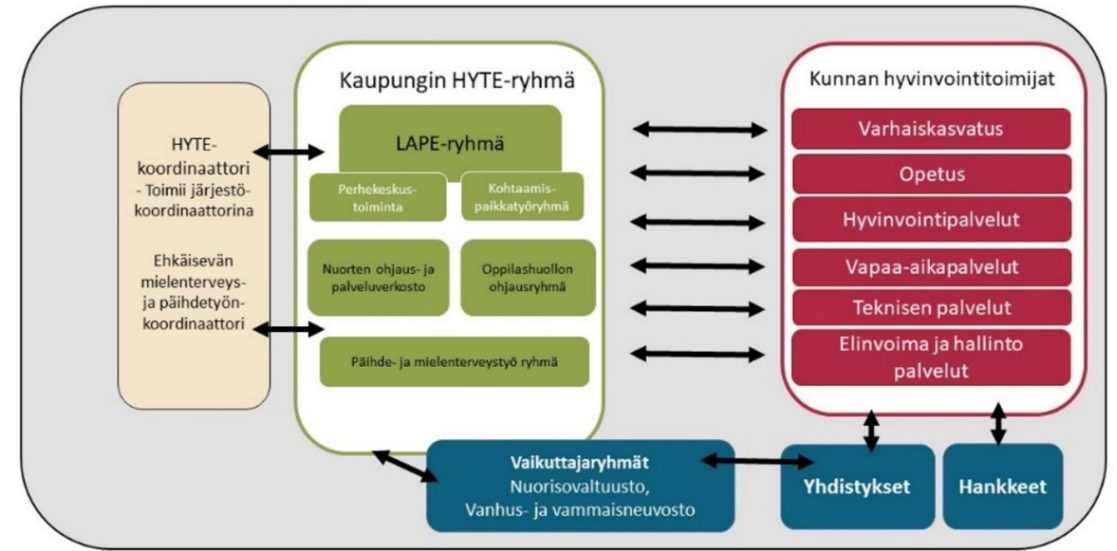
HYTE-koordinaattori
- Toimii järjestökoordinaattorina

Ehkäisevän mielenterveys- ja päihdetyönkoordinaattori

Kaupungin HYTE-ryhmä

LAPE-ryhmä

Perhekeskustoiminta

Kohtaamispaikkatyöryhmä

Nuorten ohjaus- ja palveluverkosto

Oppilashuollon ohjausryhmä

Päihde- ja mielenterveystyö ryhmä

Kunnan hyvinvointitoimijat

Varhaiskasvatus

Opetus

Hyvinvointipalvelut

Vapaa-aikapalvelut

Teknisen palvelut

Elinvoima ja hallinto palvelut

Vaikuttajaryhmät
Nuorisovaltuusto,
Vanhus- ja vammaisneuvosto

Yhdistykset

Hankkeet